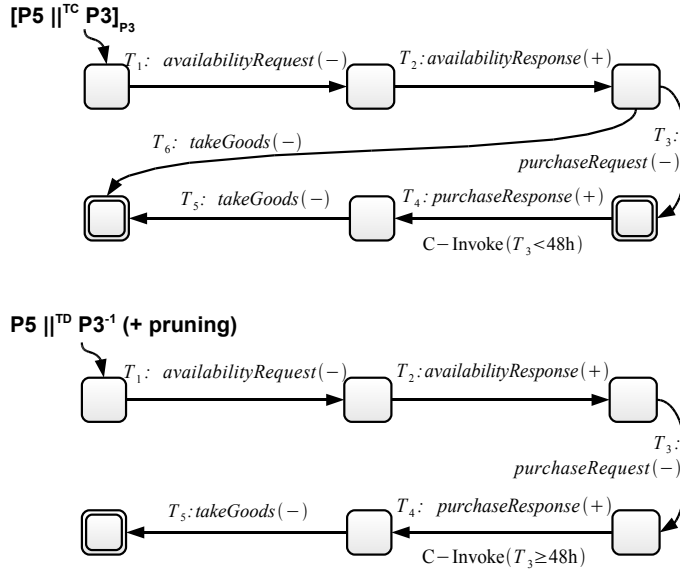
$[P5 \; ||^{TC} \; P3]_{P3}$

$T_1$: $availabilityRequest(-)$

$T_2$: $availabilityResponse(+)$

$T_6$: $takeGoods(-)$

$T_3$: $purchaseRequest(-)$

$T_5$: $takeGoods(-)$

$T_4$: $purchaseResponse(+)$

C− Invoke($T_3$<48h)

$P5 \; ||^{TD} \; P3^{-1}$ (+ pruning)

$T_1$: $availabilityRequest(-)$

$T_2$: $availabilityResponse(+)$

$T_3$: $purchaseRequest(-)$

$T_5$: $takeGoods(-)$

$T_4$: $purchaseResponse(+)$

C− Invoke($T_3$≥48h)